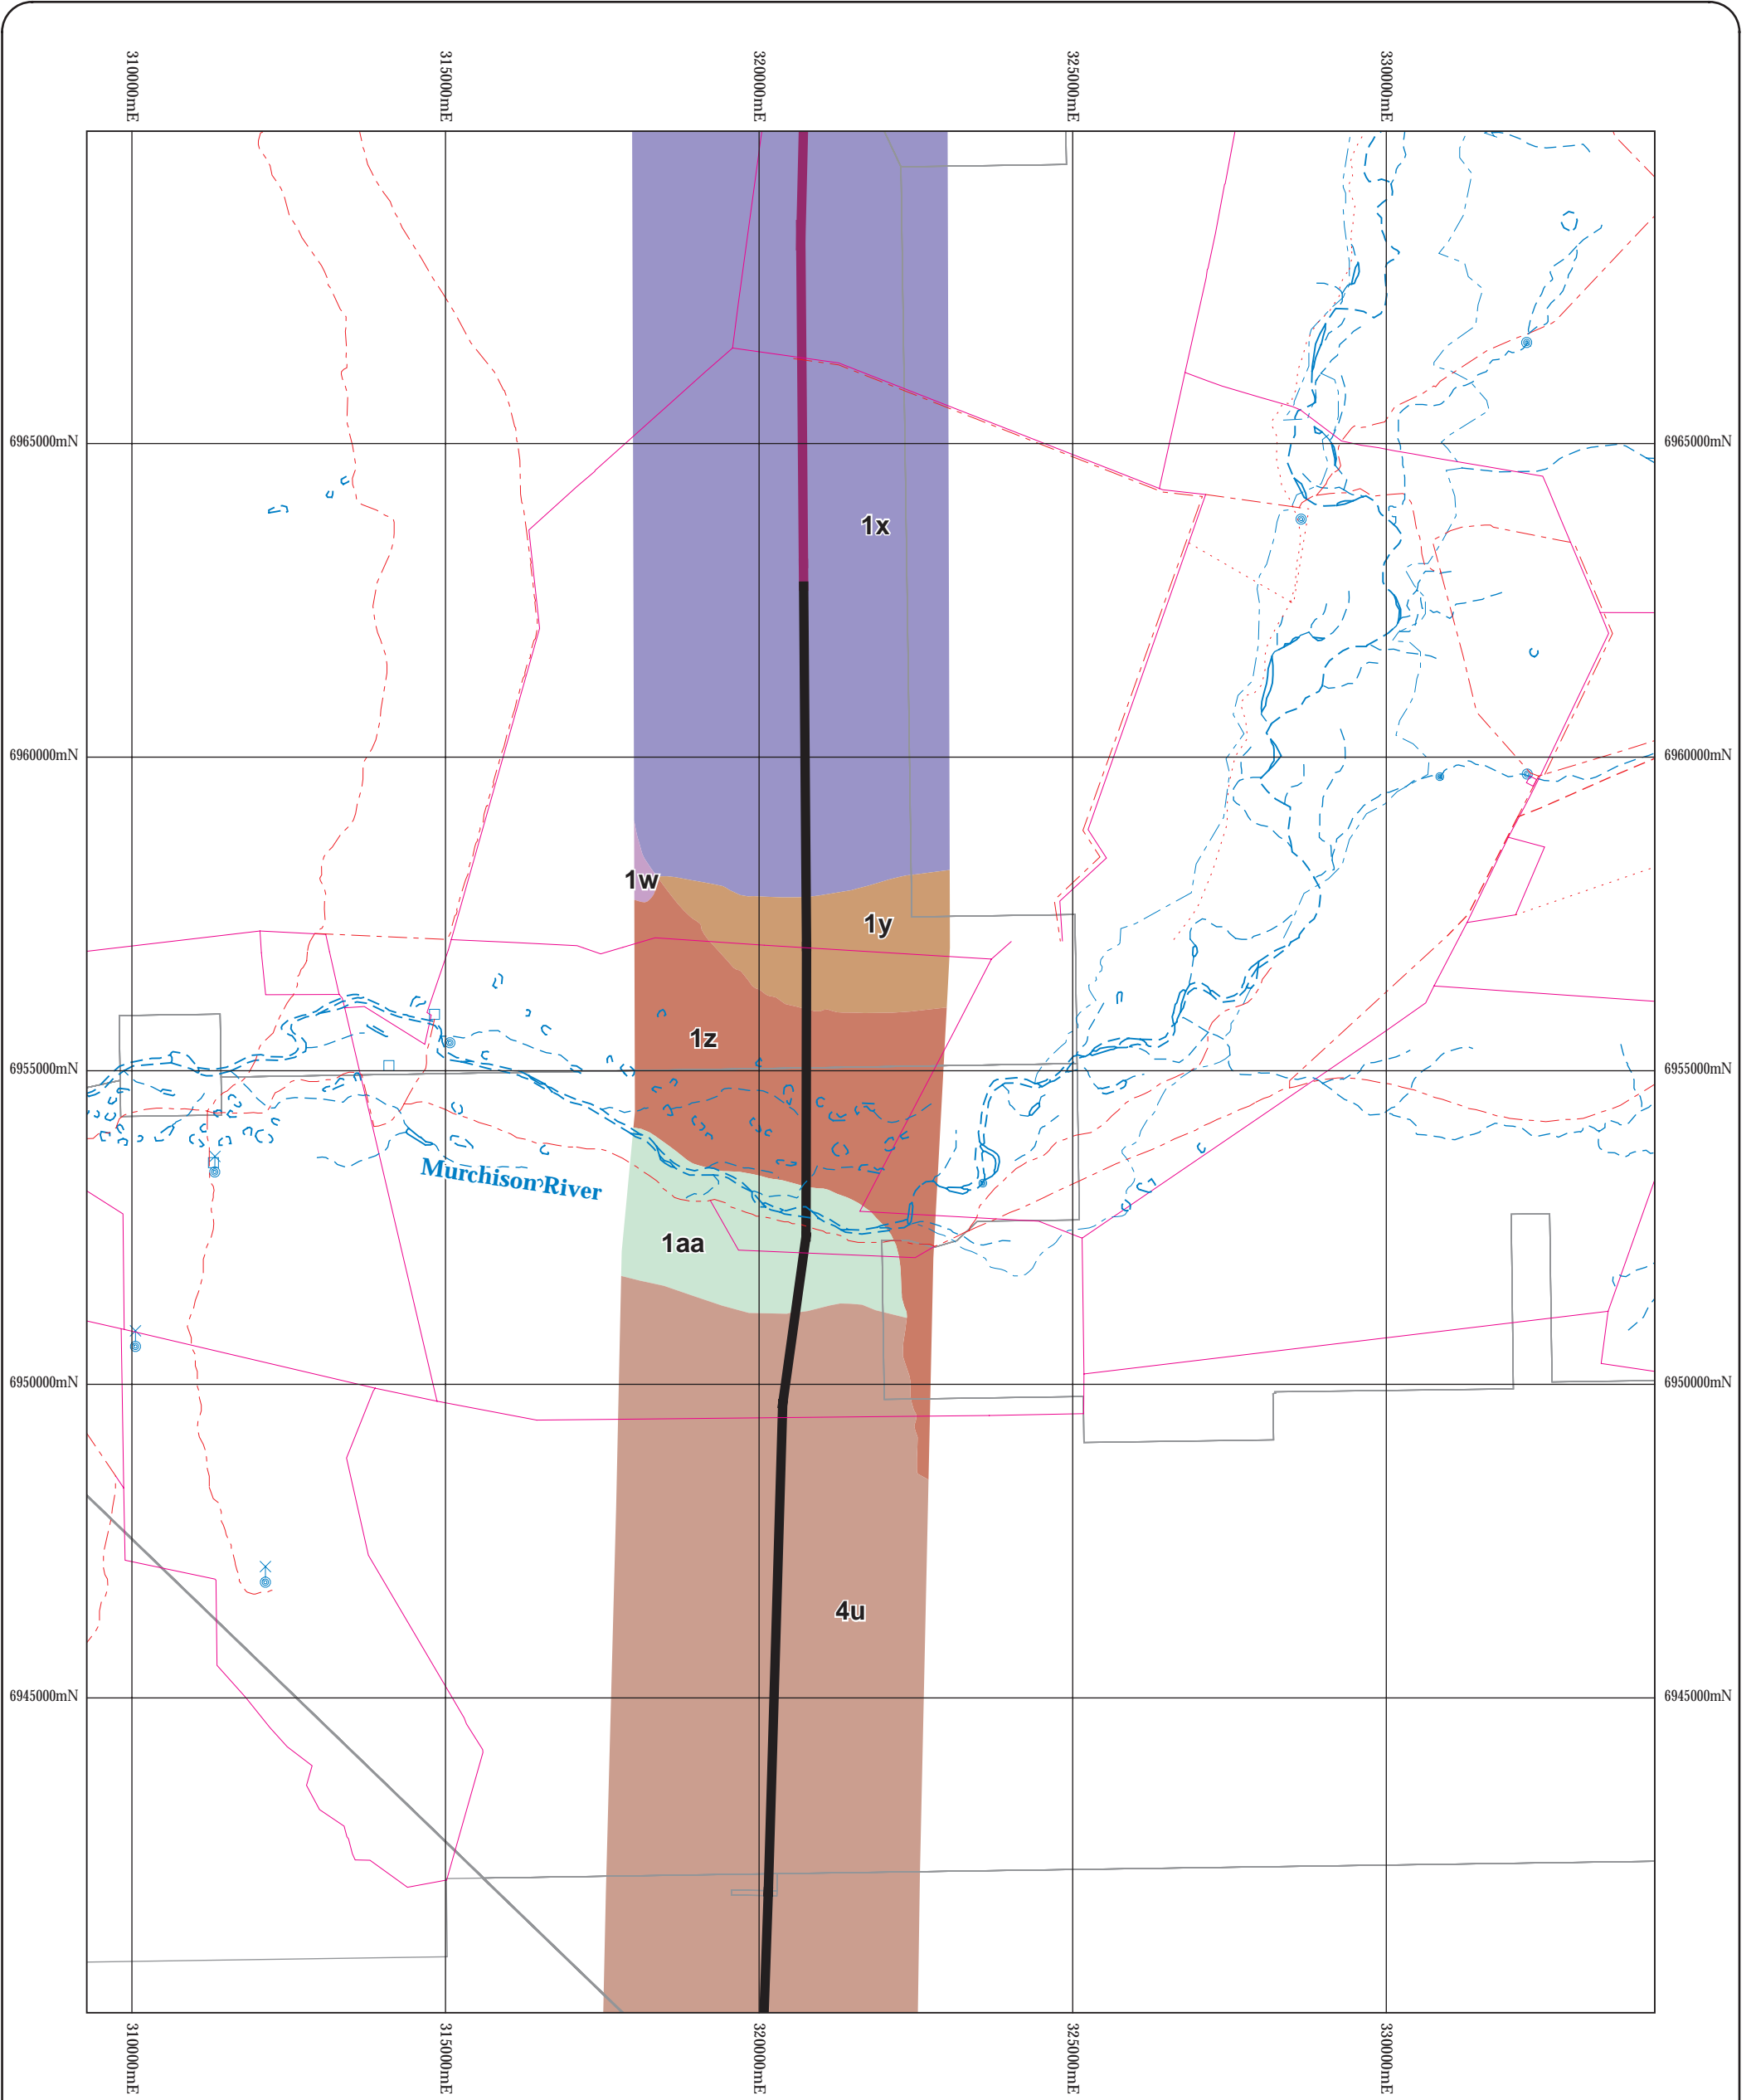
310000mE
315000mE
320000mE
325000mE
330000mE

6965000mN
6965000mN
6960000mN
6960000mN
6955000mN
6955000mN
6950000mN
6950000mN
6945000mN
6945000mN

1x
1w
1y
1z
Murchison River
1aa
4u

310000mE
315000mE
320000mE
325000mE
330000mE